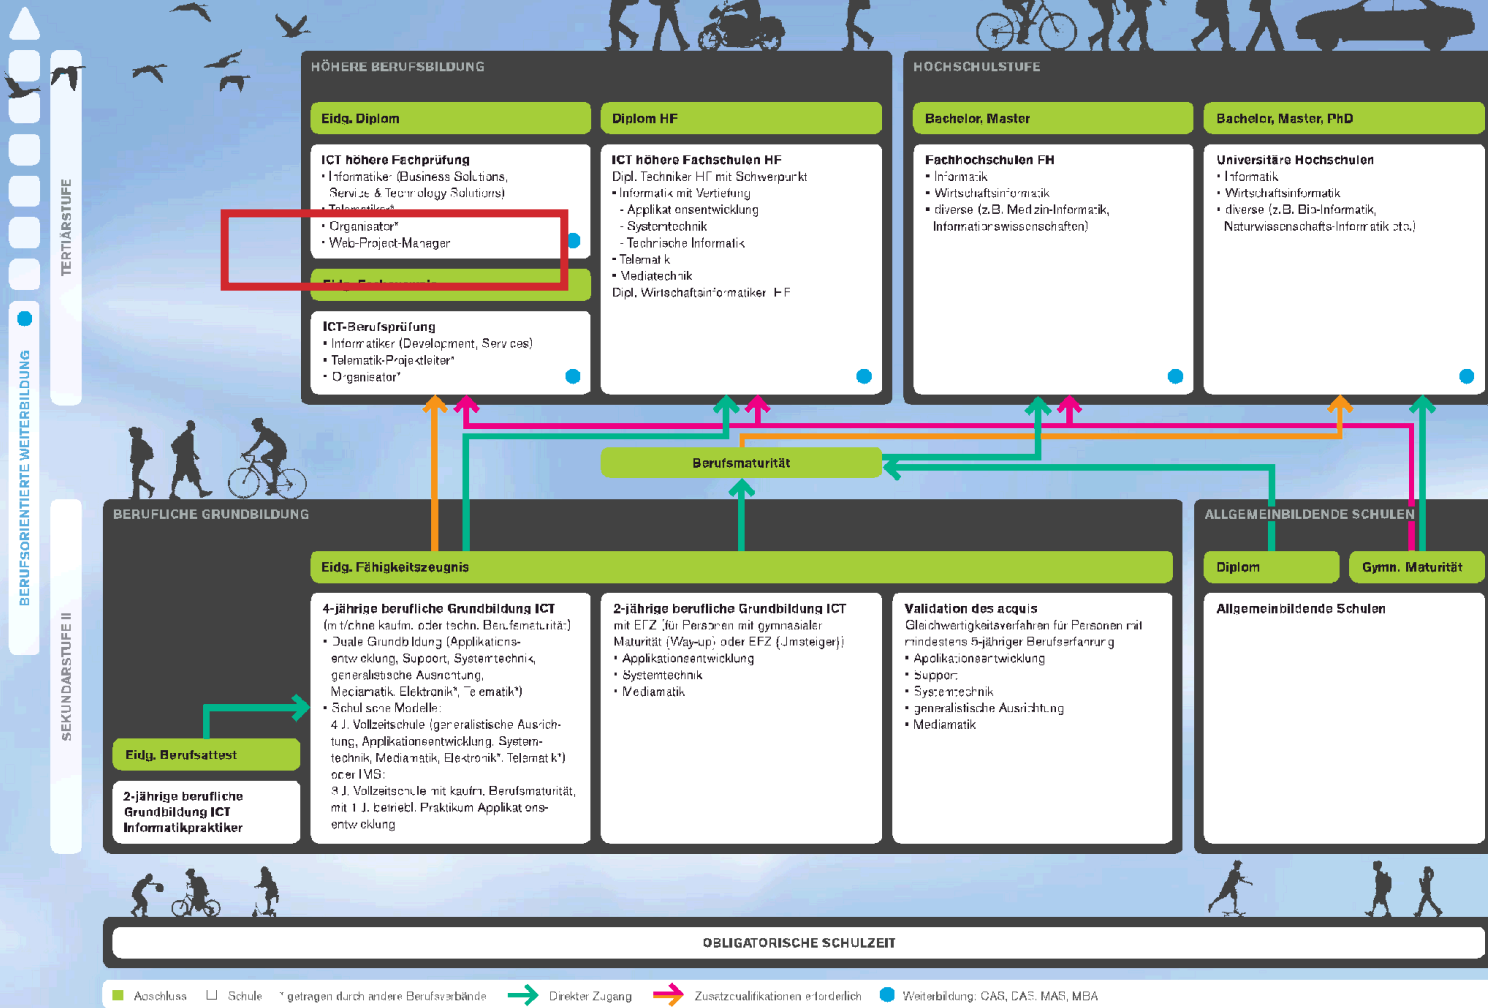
TERTIÄRSTUFE

BERUFSORIENTIERTE WEITERBILDUNG

SEKUNDARSTUFE II

HÖHERE BERUFSBILDUNG

Eidg. Diplom

ICT höhere Fachprüfung
• Informatiker (Business Solutions, Service & Technology Solutions)
• Telematiker*
• Organisator*
• Web-Project-Manager

Eidg. Fachausweis

ICT-Berufsprüfung
• Informatiker (Development, Services)
• Telematik-Projektleiter*
• Organisator*

Diplom HF

ICT höhere Fachschulen HF
Dipl. Techniker HF mit Schwerpunkt
• Informatik mit Vertiefung
- Applikationsentwicklung
- Systemtechnik
- Technische Informatik
• Telematik
• Mediatechnik
Dipl. Wirtschaftsinformatiker HF

HOCHSCHULSTUFE

Bachelor, Master

Fachhochschulen FH
• Informatik
• Wirtschaftsinformatik
• diverse (z.B. Medizin-Informatik, Informationswissenschaften)

Bachelor, Master, PhD

Universitäre Hochschulen
• Informatik
• Wirtschaftsinformatik
• diverse (z.B. Bio-Informatik, Naturwissenschafts-Informatik etc.)

Berufsmaturität

BERUFLICHE GRUNDBILDUNG

Eidg. Fähigkeitszeugnis

4-jährige berufliche Grundbildung ICT
(mit/ohne kaufm. oder techn. Berufsmaturität)
• Duale Grundbildung (Applikationsentwicklung, Support, Systemtechnik, generalistische Ausrichtung, Mediamatik, Elektronik*, Telematik*)
• Schulische Modelle:
4 J. Vollzeitschule (generalistische Ausrichtung, Applikationsentwicklung, Systemtechnik, Mediamatik, Elektronik*, Telematik*) oder IMS:
3 J. Vollzeitschule mit kaufm. Berufsmaturität, mit 1 J. betriebl. Praktikum Applikationsentwicklung

2-jährige berufliche Grundbildung ICT
mit EFZ für Personen mit gymnasialer Maturität (Way-up) oder EFZ (Umsteiger)
• Applikationsentwicklung
• Systemtechnik
• Mediamatik

Validation des acquis
Gleichwertigkeitsverfahren für Personen mit mindestens 5-jähriger Berufserfahrung
• Applikationsentwicklung
• Support
• Systemtechnik
• generalistische Ausrichtung
• Mediamatik

Eidg. Berufsattest

2-jährige berufliche Grundbildung ICT Informatikpraktiker

ALLGEMEINBILDENDE SCHULEN

Diplom

Gymn. Maturität

Allgemeinbildende Schulen

OBLIGATORISCHE SCHULZEIT

Abschluss   Schule   * getragen durch andere Berufsverbände   Direkter Zugang   Zusatzqualifikationen erforderlich   Weiterbildung: CAS, DAS, MAS, MBA